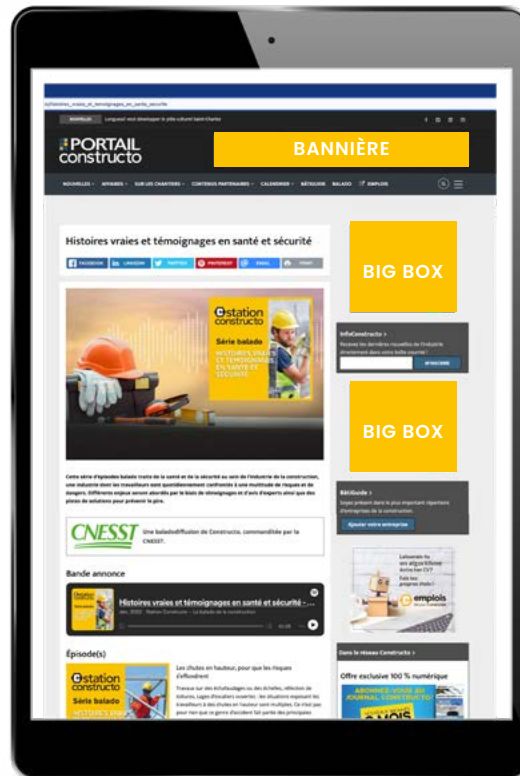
/ul/histoires_vraies_et_temoignages_en_sante_securite

NOUVELLES Longueuil veut développer le pôle culturel Saint-Charles

PORTAIL constructo

BANNIÈRE

NOUVELLES AFFAIRES SUR LES CHANTIERS CONTENUS PARTENAIRES CALENDRIER BÂTIGUIDE BALADO EMPLOIS

Histoires vraies et témoignages en santé et sécurité

FACEBOOK LINKEDIN TWITTER PINTEREST EMAIL PRINT

station constructo

Série balado

HISTOIRES VRAIES ET TÉMOIGNAGES EN SANTÉ ET SÉCURITÉ

Cette série d'épisodes balado traite de la santé et de la sécurité au sein de l'industrie de la construction, une industrie dont les travailleurs sont quotidiennement confrontés à une multitude de risques et de dangers. Différents enjeux seront abordés par le biais de témoignages et d'avis d'experts ainsi que des pistes de solutions pour prévenir le pire.

CNESST Une baladodiffusion de Constructo, commanditée par la CNESST.

Bande annonce

Histoires vraies et témoignages en santé et sécurité - ...

Épisode(s)

station constructo

Série balado

Les chutes en hauteur, pour que les risques s'effondrent

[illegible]

BIG BOX

InfoConstructo

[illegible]

M'INSCRIRE

BIG BOX

BâtiGuide

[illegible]

Ajouter votre entreprise

emplois

Dans le réseau Constructo

Offre exclusive 100 % numérique

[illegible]